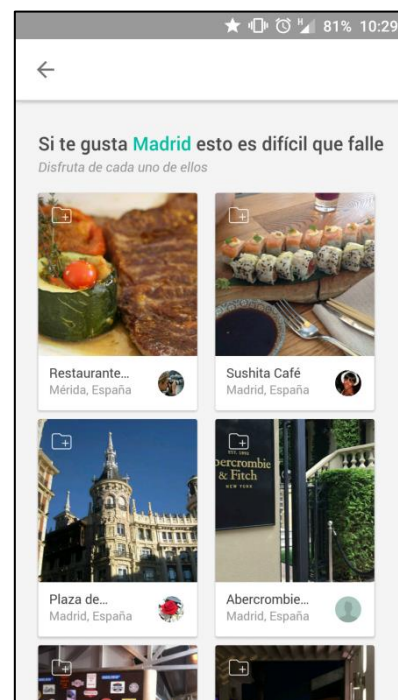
81% 10:29

Si te gusta Madrid esto es difícil que falle
Disfruta de cada uno de ellos

Restaurante...
Mérida, España

Sushita Café
Madrid, España

Plaza de...
Madrid, España

Abercrombie & Fitch
NEW YORK

Abercrombie...
Madrid, España